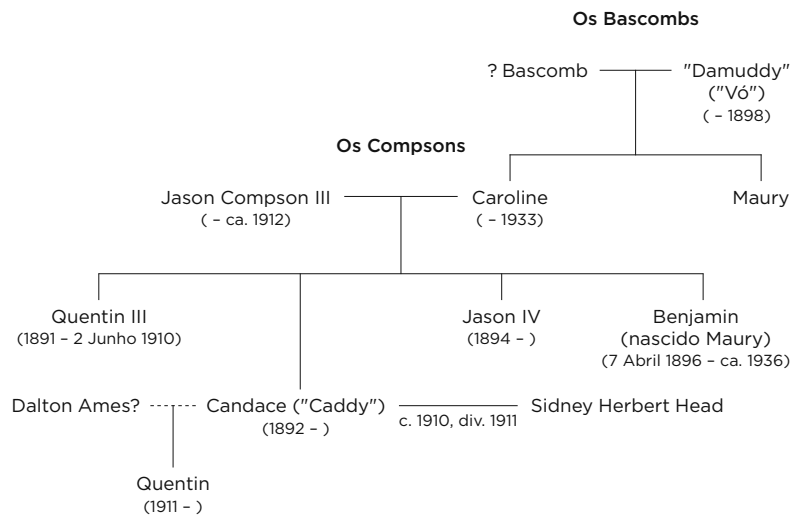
Os Bascombs

? Bascomb

"Damuddy" ("Vó") ( – 1898)

Os Compsons

Jason Compson III ( – ca. 1912)

Caroline ( – 1933)

Maury

Quentin III (1891 – 2 Junho 1910)

Jason IV (1894 – )

Benjamin (nascido Maury) (7 Abril 1896 – ca. 1936)

Dalton Ames?

Candace ("Caddy") (1892 – )

c. 1910, div. 1911

Sidney Herbert Head

Quentin (1911 – )